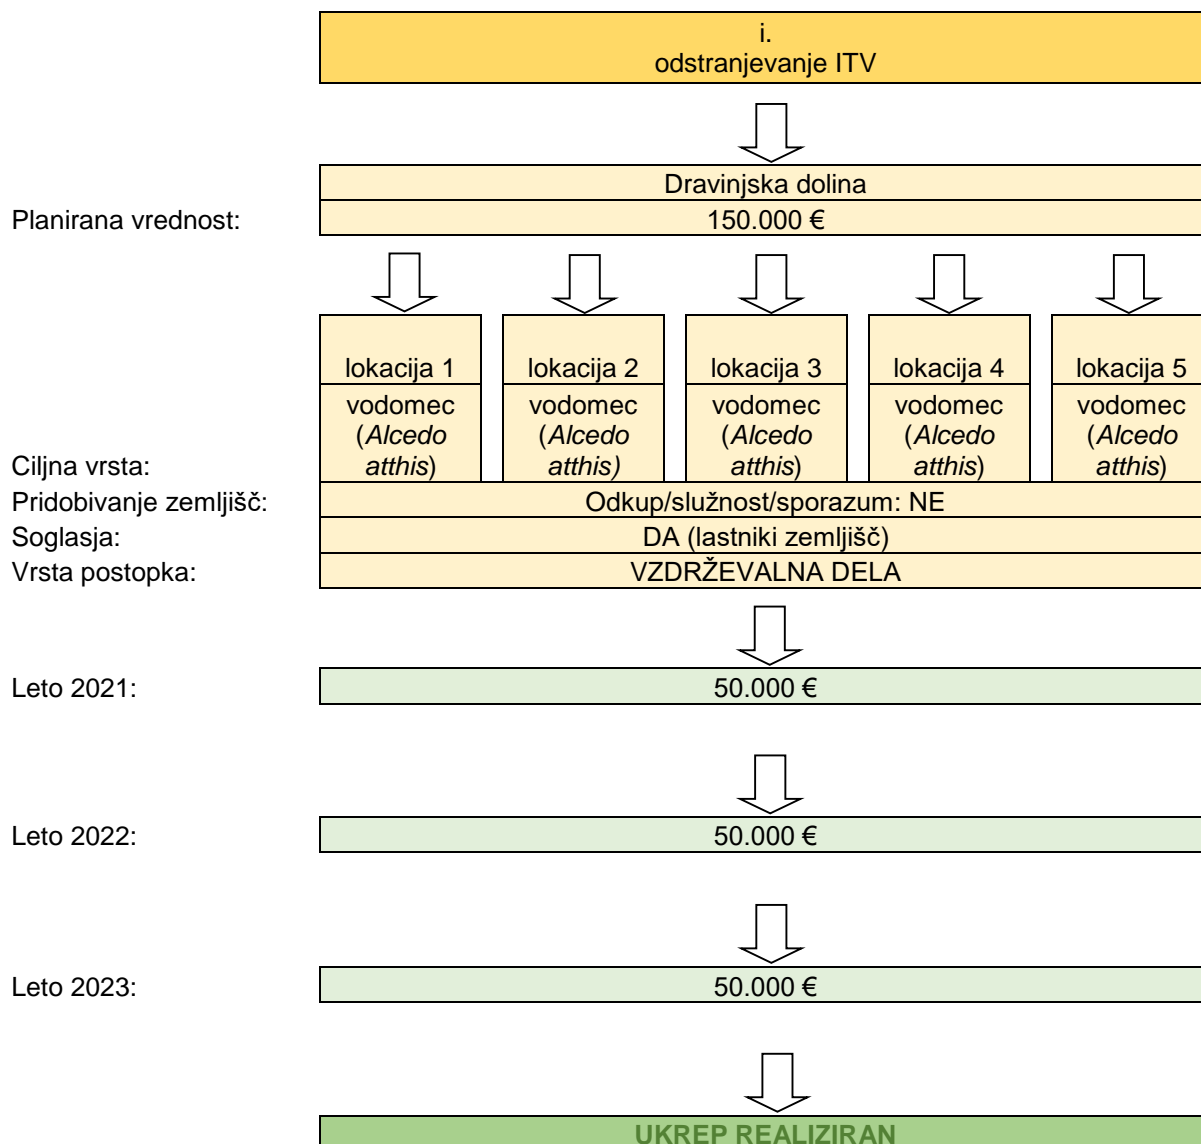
i.
odstranjevanje ITV

Dravinjska dolina

Planirana vrednost: 150.000 €

lokacija 1
vodomec (*Alcedo atthis*)

lokacija 2
vodomec (*Alcedo atthis)*

lokacija 3
vodomec (*Alcedo atthis*)

lokacija 4
vodomec (*Alcedo atthis*)

lokacija 5
vodomec (*Alcedo atthis*)

Ciljna vrsta:
Pridobivanje zemljišč: Odkup/služnost/sporazum: NE
Soglasja: DA (lastniki zemljišč)
Vrsta postopka: VZDRŽEVALNA DELA

Leto 2021: 50.000 €

Leto 2022: 50.000 €

Leto 2023: 50.000 €

UKREP REALIZIRAN